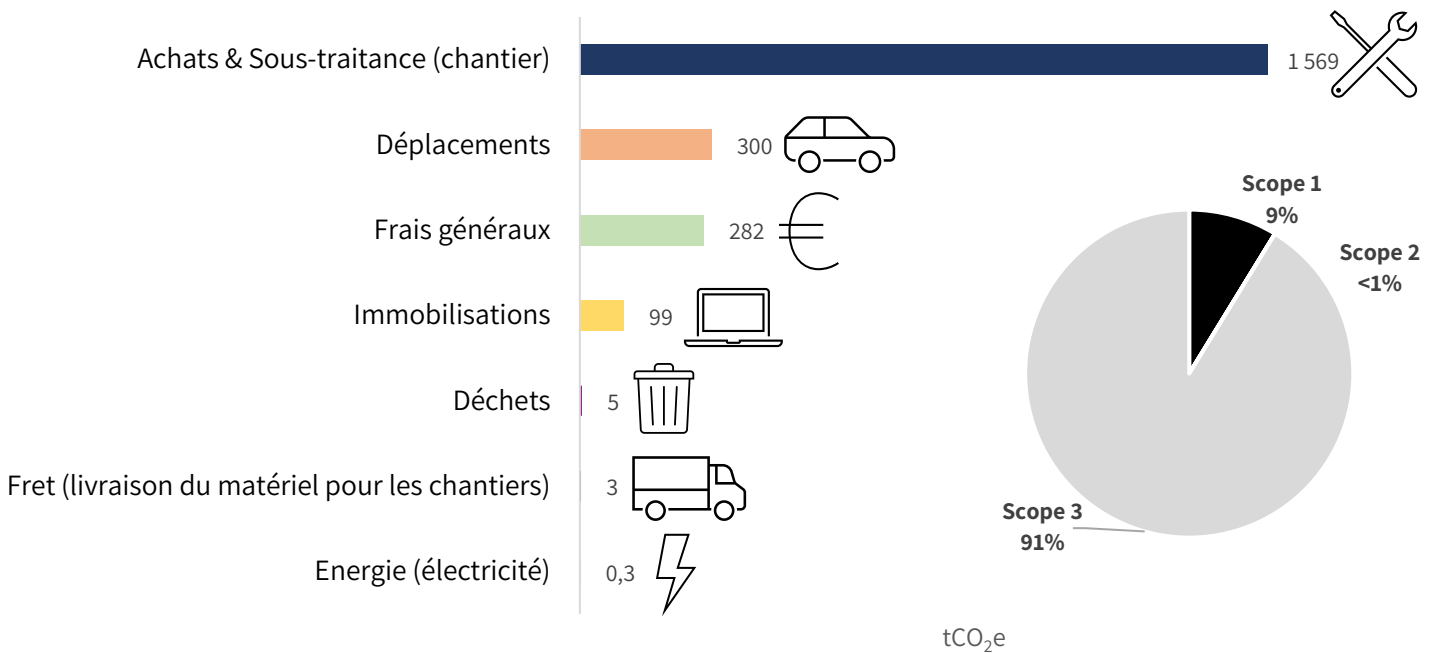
Achats & Sous-traitance (chantier) 1 569

Déplacements 300

Frais généraux 282

Immobilisations 99

Déchets 5

Fret (livraison du matériel pour les chantiers) 3

Energie (électricité) 0,3

Scope 1
9%

Scope 2
<1%

Scope 3
91%

$tCO_2e$